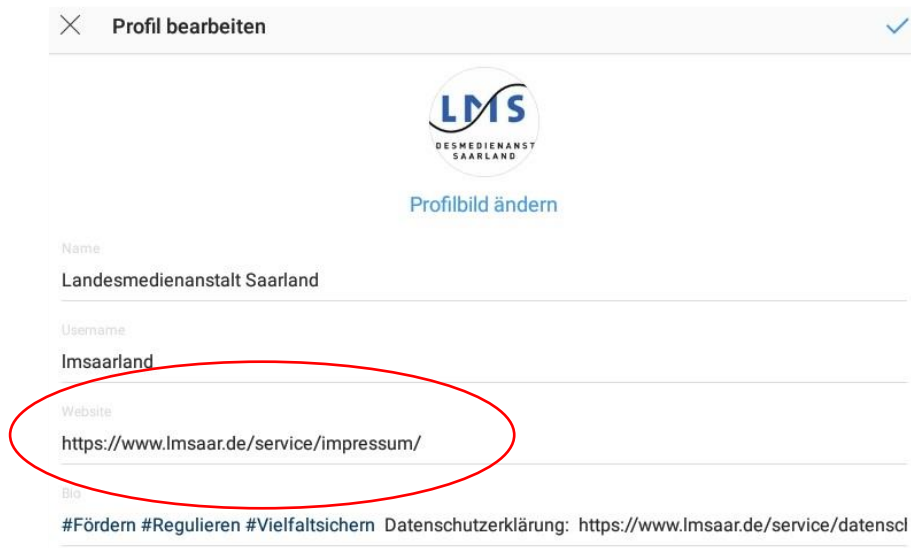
Profil bearbeiten

LMS
DESMEDIENANST
SAARLAND

Profilbild ändern

Name
Landesmedienanstalt Saarland

Username
lmsaarland

Website
https://www.lmsaar.de/service/impressum/

Bio
#Fördern #Regulieren #Vielfaltsichern Datenschutzerklärung: https://www.lmsaar.de/service/datenscl